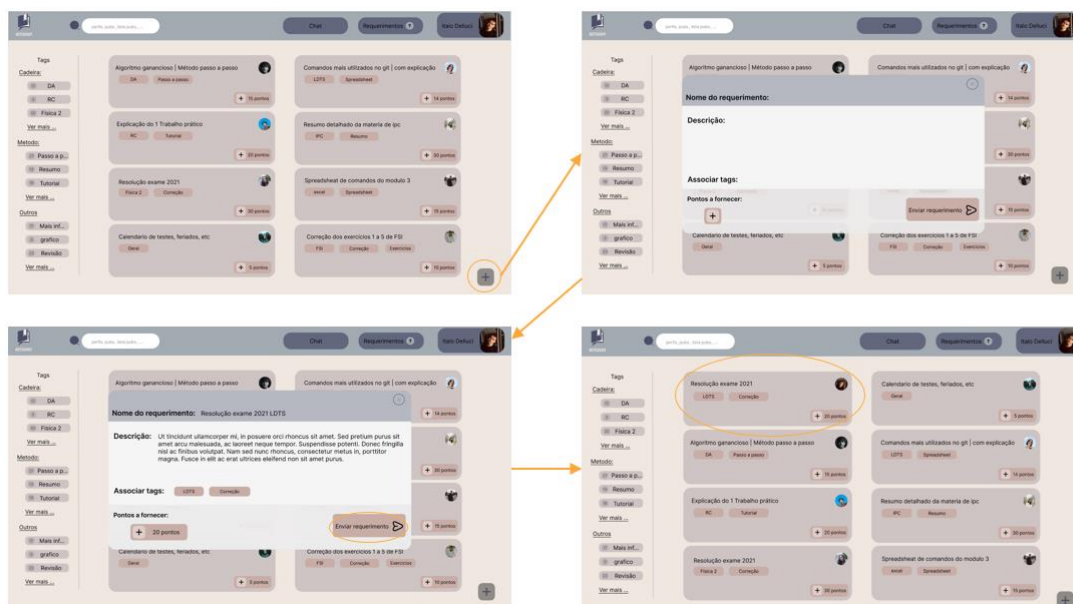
Chat Requerimentos Italo Deluci

Tags
Cadeira:
DA
RC
Fisica 2
Ver mais ...
Metodo:
Passo a p...
Resumo
Tutorial
Ver mais ...
Outros
Mais inf...
grafico
Revisão
Ver mais ...

Algoritmo ganancioso | Método passo a passo
DA Passo a passo
+ 15 pontos

Comandos mais utilizados no git | com explicação
LDTS Spreadsheet
+ 14 pontos

Explicação do 1 Trabalho prático
RC Tutorial
+ 20 pontos

Resumo detalhado da materia de ipc
IPC Resumo
+ 30 pontos

Resolução exame 2021
Fisica 2 Correção
+ 30 pontos

Spreadsheet de comandos do modulo 3
excel Spreadsheet
+ 15 pontos

Calendario de testes, feriados, etc
Geral
+ 5 pontos

Correção dos exercicios 1 a 5 de FSI
FSI Correção Exercicios
+ 10 pontos

+

Nome do requerimento:
Descrição:
Associar tags:
Pontos a fornecer:
+
Enviar requerimento

Nome do requerimento: Resolução exame 2021 LDTS
Descrição: Ut tincidunt ullamcorper mi, in posuere orci rhoncus sit amet. Sed pretium purus sit amet arcu malesuada, ac laoreet neque tempor. Suspendisse potenti. Donec fringilla nisl ac finibus volutpat. Nam sed nunc rhoncus, consectetur metus in, porttitor magna. Fusce in elit ac erat ultrices eleifend non sit amet purus.
Associar tags: LDTS Correção
Pontos a fornecer:
+ 20 pontos
Enviar requerimento

Resolução exame 2021
LDTS Correção
+ 20 pontos